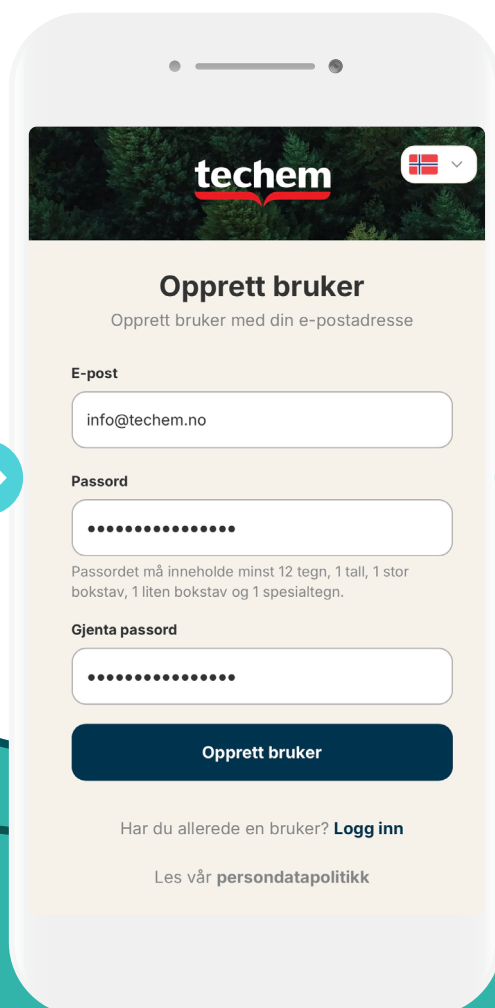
techem

Opprett bruker

Opprett bruker med din e-postadresse

E-post

info@techem.no

Passord

•••••••••••••••

Passordet må inneholde minst 12 tegn, 1 tall, 1 stor bokstav, 1 liten bokstav og 1 spesialtegn.

Gjenta passord

•••••••••••••••

Opprett bruker

Har du allerede en bruker? Logg inn

Les vår persondatapolitikk